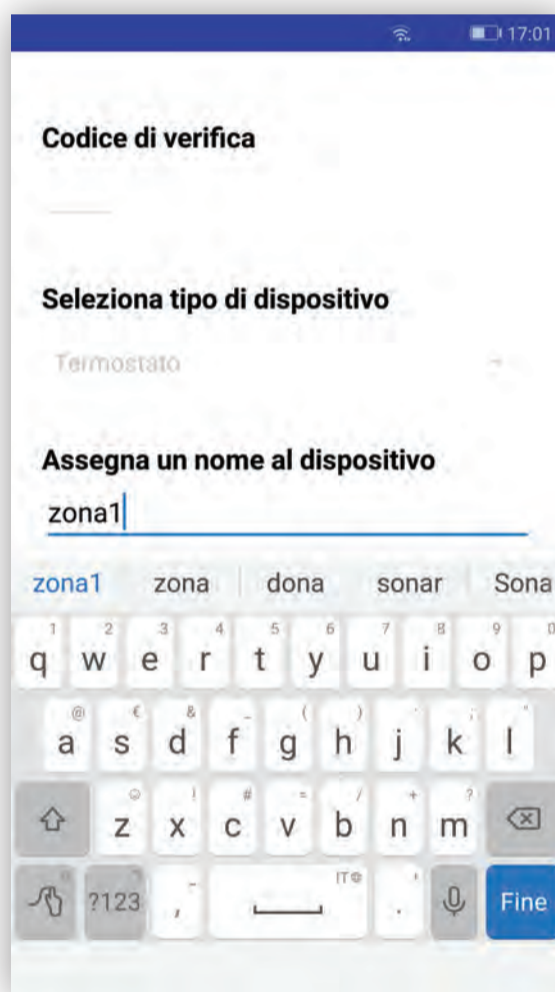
17:01

Codice di verifica

Seleziona tipo di dispositivo

Termostato

Assegna un nome al dispositivo

zona1

zona1 zona dona sonar Sona

1 2 3 4 5 6 7 8 9 0
q w e r t y u i o p

@ € & _ ( ) - ; "
a s d f g h j k l

☺ ! # = / + ?
z x c v b n m

?123 , IT . Fine